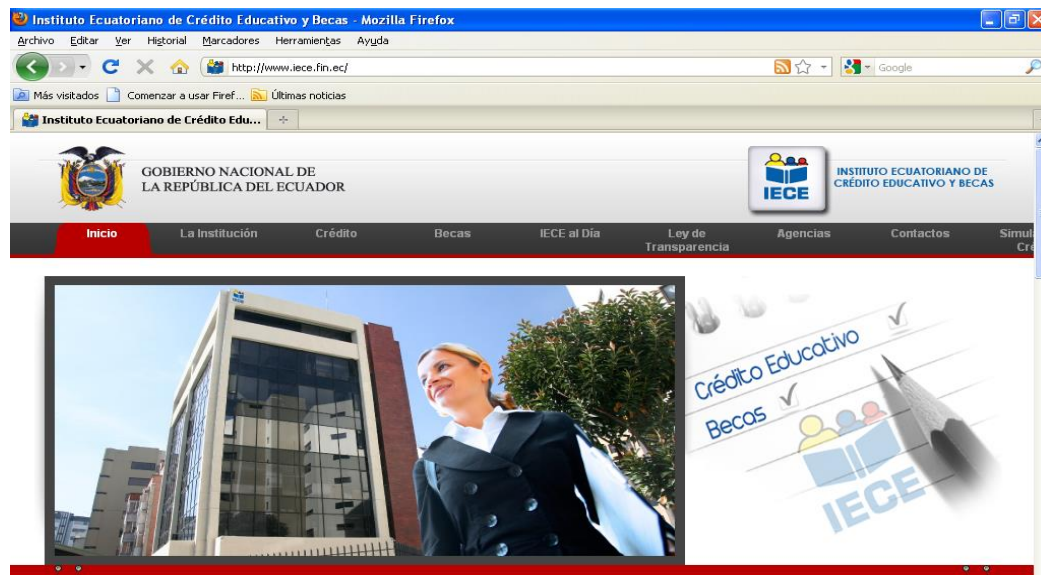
Instituto Ecuatoriano de Crédito Educativo y Becas - Mozilla Firefox

Archivo Editar Ver Historial Marcadores Herramientas Ayuda

http://www.iece.fin.ec/

Google

Más visitados Comenzar a usar Firef... Últimas noticias

Instituto Ecuatoriano de Crédito Edu...

GOBIERNO NACIONAL DE LA REPÚBLICA DEL ECUADOR

IECE

INSTITUTO ECUATORIANO DE CRÉDITO EDUCATIVO Y BECAS

Inicio La Institución Crédito Becas IECE al Día Ley de Transparencia Agencias Contactos Simul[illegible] Cr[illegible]

Crédito Educativo

Becas

IECE